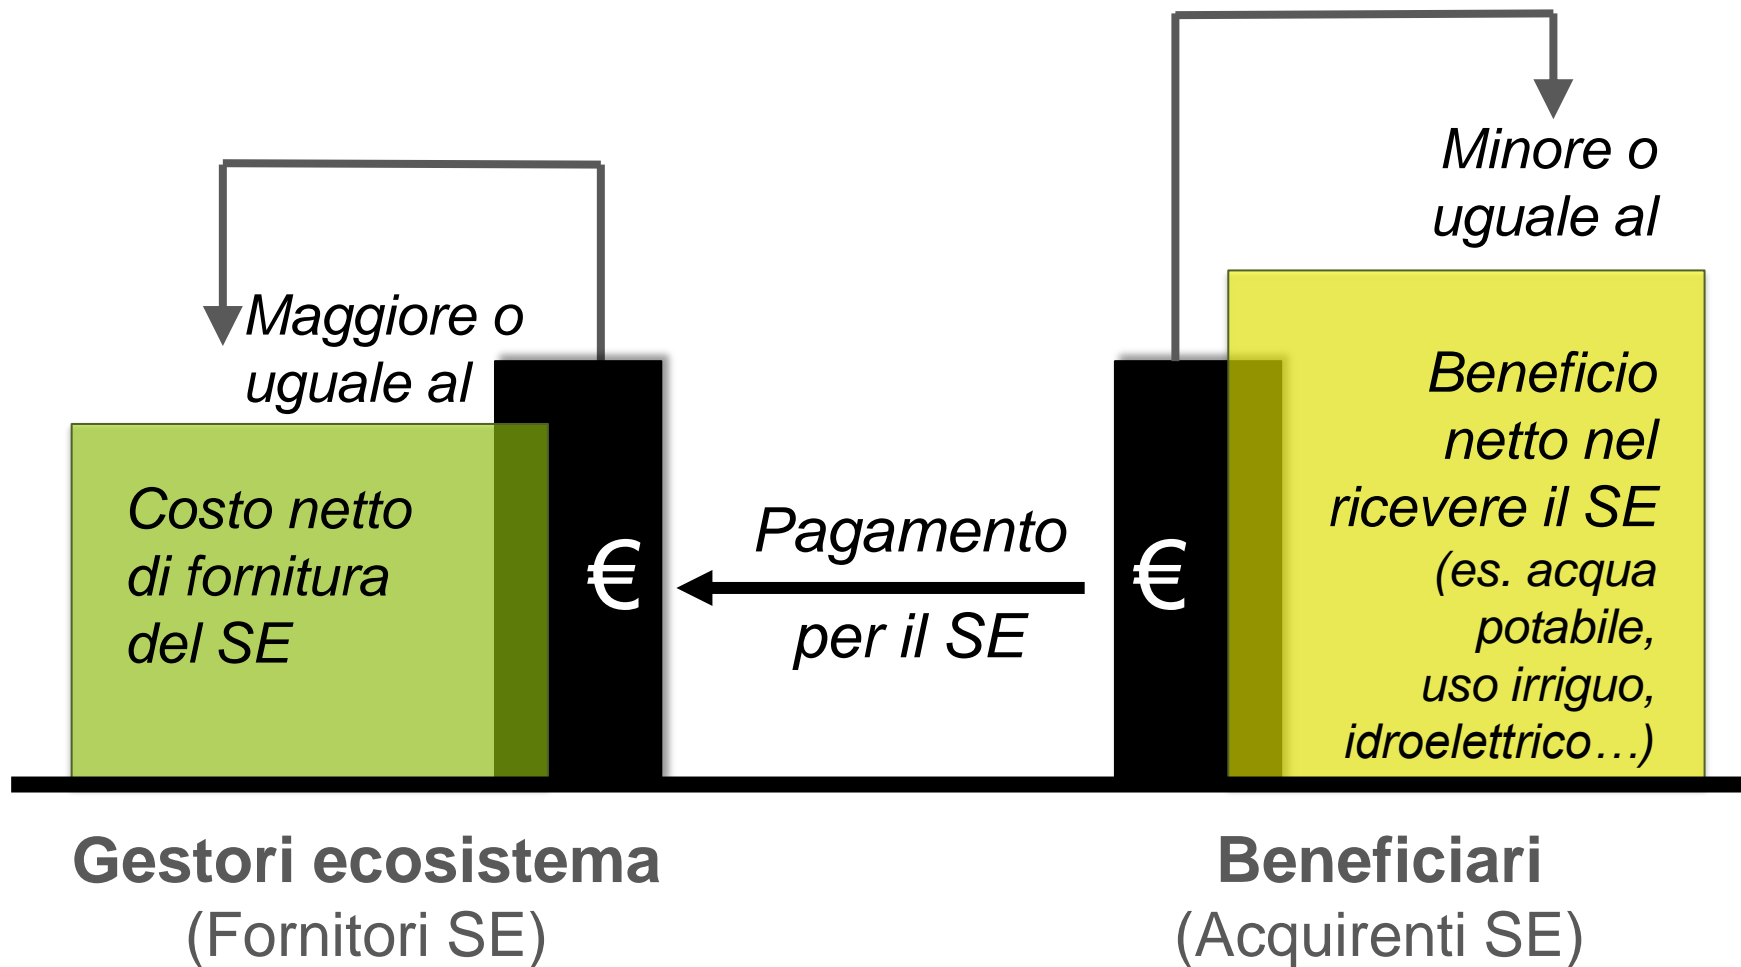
Minore o uguale al

Maggiore o uguale al

Costo netto di fornitura del SE

€

Pagamento per il SE

€

Beneficio netto nel ricevere il SE (es. acqua potabile, uso irriguo, idroelettrico…)

Gestori ecosistema
(Fornitori SE)

Beneficiari
(Acquirenti SE)